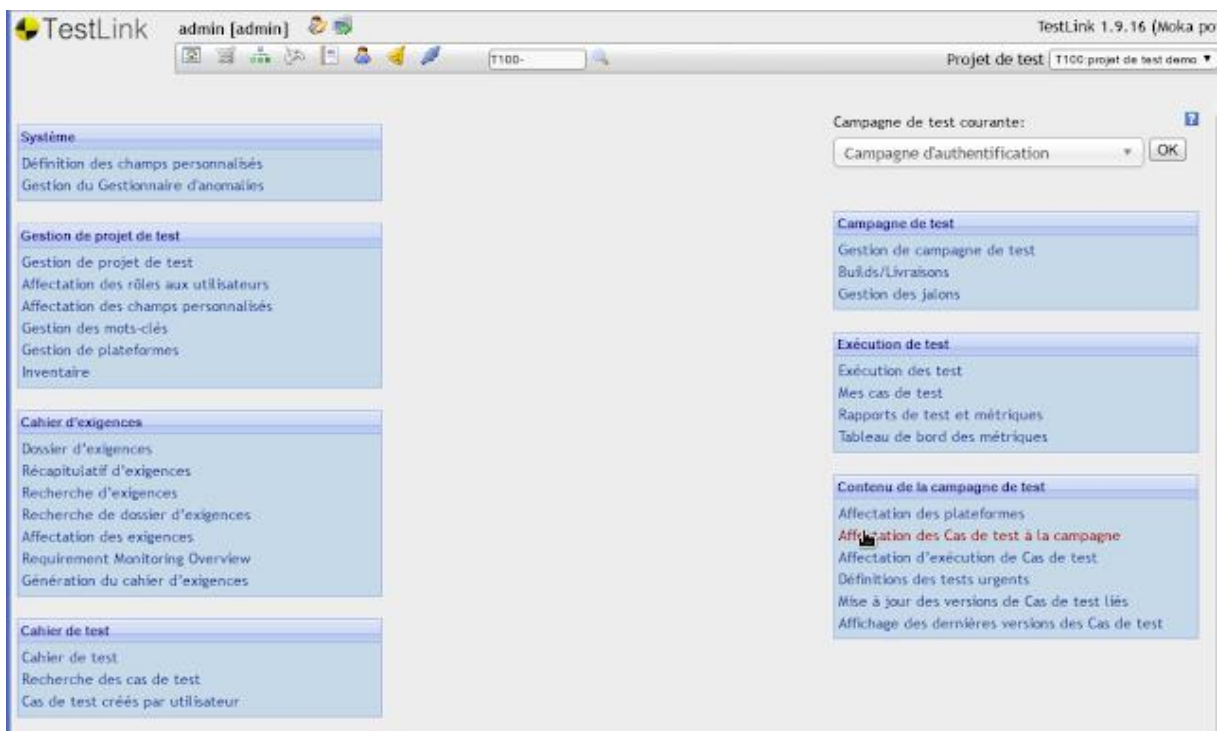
TestLink admin [admin]

TestLink 1.9.16 (Moka po

T100-

Projet de test T100:projet de test demo

Système
Définition des champs personnalisés
Gestion du Gestionnaire d'anomalies

Gestion de projet de test
Gestion de projet de test
Affectation des rôles aux utilisateurs
Affectation des champs personnalisés
Gestion des mots-clés
Gestion de plateformes
Inventaire

Cahier d'exigences
Dossier d'exigences
Récapitulatif d'exigences
Recherche d'exigences
Recherche de dossier d'exigences
Affectation des exigences
Requirement Monitoring Overview
Génération du cahier d'exigences

Cahier de test
Cahier de test
Recherche des cas de test
Cas de test créés par utilisateur

Campagne de test courante:
Campagne d'authentification
OK

Campagne de test
Gestion de campagne de test
Builds/Livraisons
Gestion des jalons

Exécution de test
Exécution des test
Mes cas de test
Rapports de test et métriques
Tableau de bord des métriques

Contenu de la campagne de test
Affectation des plateformes
Affectation des Cas de test à la campagne
Affectation d'exécution de Cas de test
Définitions des tests urgents
Mise à jour des versions de Cas de test liés
Affichage des dernières versions des Cas de test